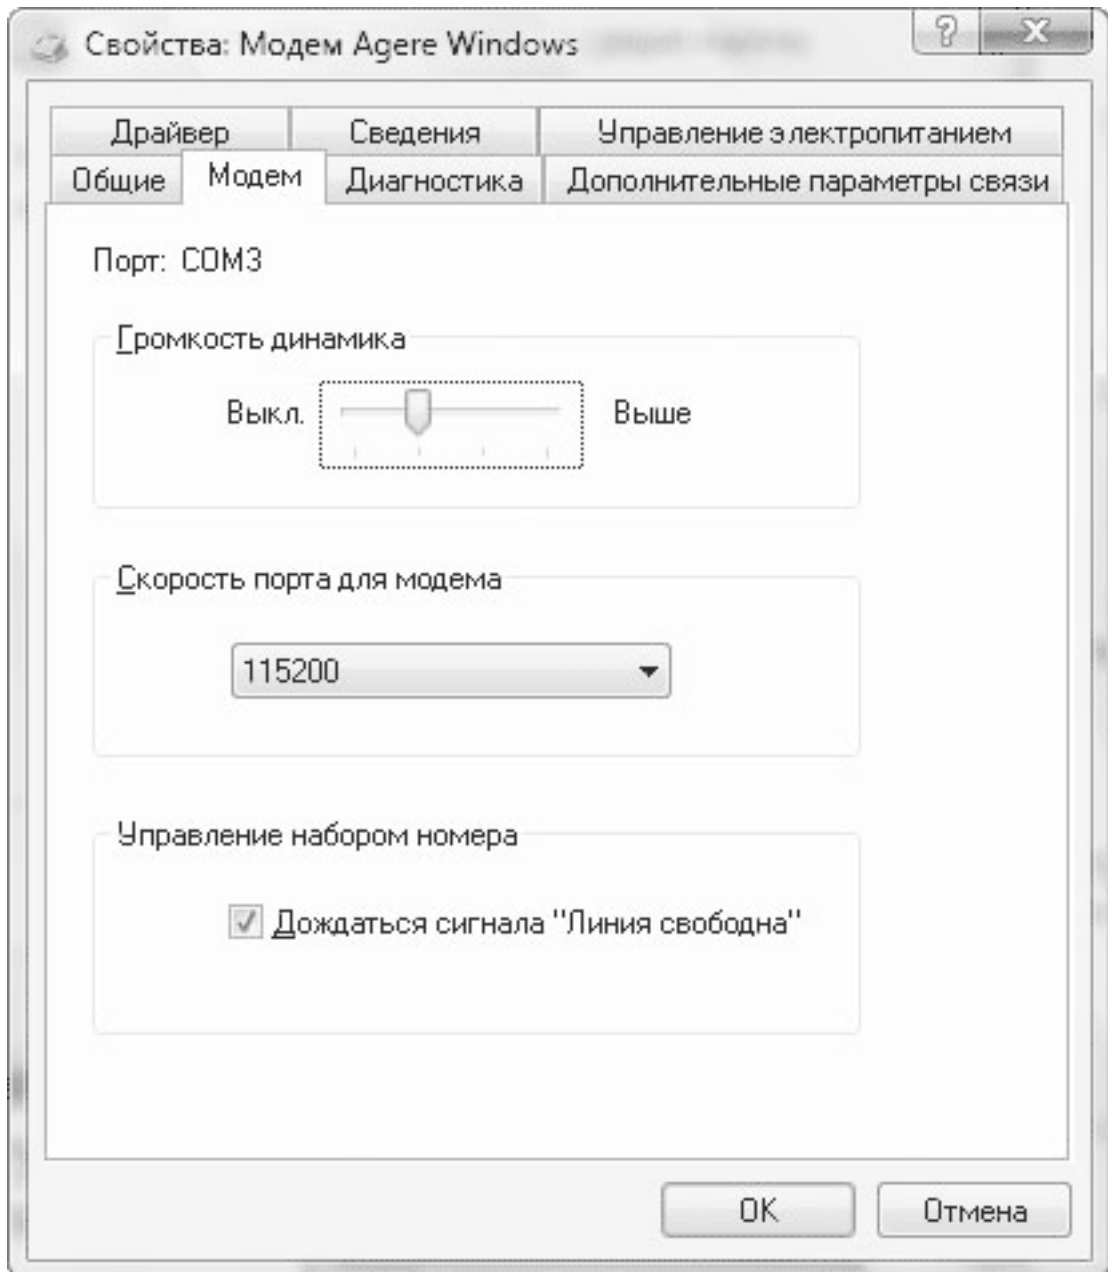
Свойства: Модем Agere Windows

?

X

Драйвер

Сведения

Управление электропитанием

Общие

Модем

Диагностика

Дополнительные параметры связи

Порт: COM3

Громкость динамика

Выкл.

Выше

Скорость порта для модема

115200

Управление набором номера

Дождаться сигнала "Линия свободна"

OK

Отмена